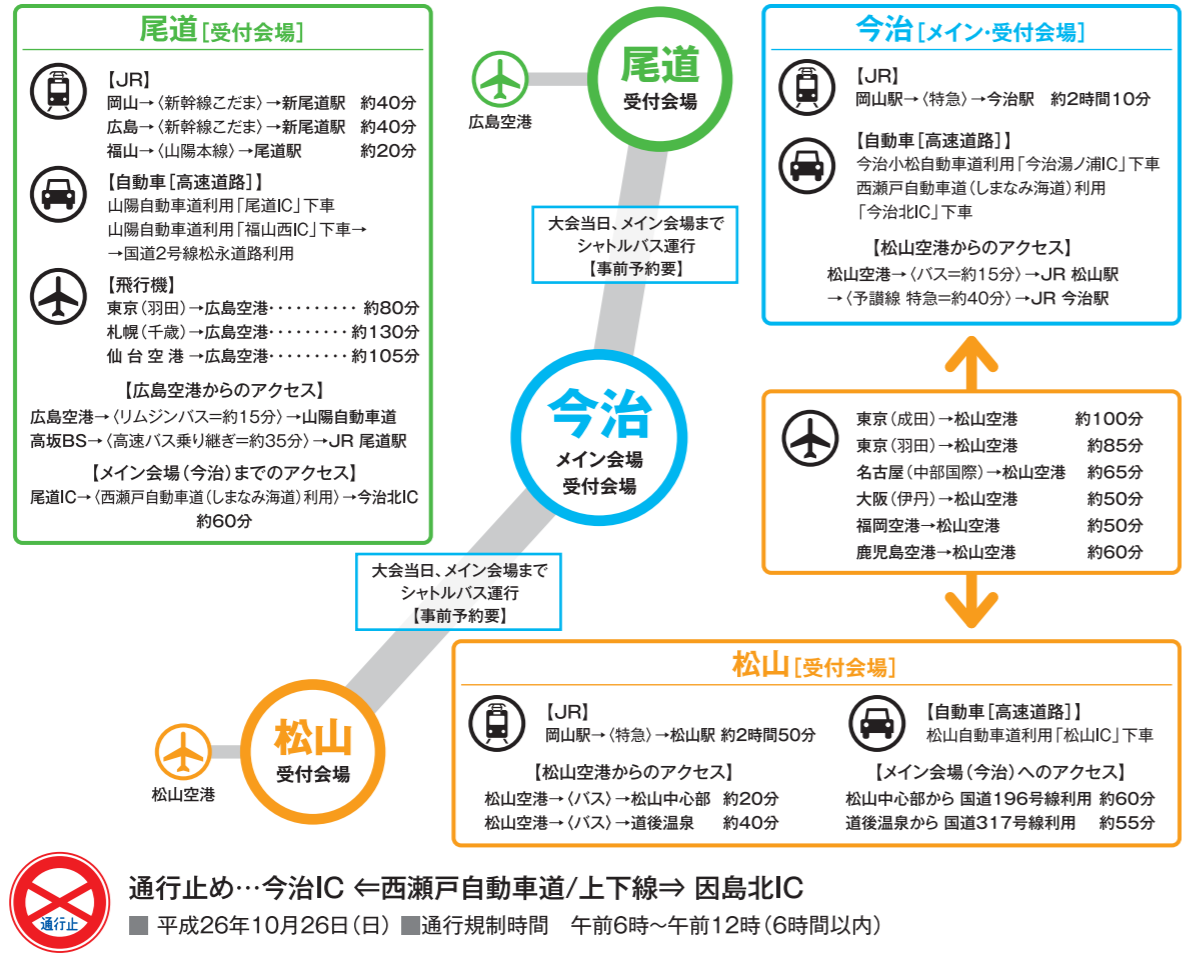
尾道［受付会場］

【JR】
岡山→〈新幹線こだま〉→新尾道駅　約40分
広島→〈新幹線こだま〉→新尾道駅　約40分
福山→〈山陽本線〉→尾道駅　約20分

【自動車［高速道路］】
山陽自動車道利用「尾道IC」下車
山陽自動車道利用「福山西IC」下車→
→国道2号線松永道路利用

【飛行機】
東京（羽田）→広島空港・・・・・・・・・・ 約80分
札幌（千歳）→広島空港・・・・・・・・・ 約130分
仙台空港→広島空港・・・・・・・・・ 約105分

【広島空港からのアクセス】
広島空港→〈リムジンバス=約15分〉→山陽自動車道
高坂BS→〈高速バス乗り継ぎ=約35分〉→JR 尾道駅

【メイン会場（今治）までのアクセス】
尾道IC→〈西瀬戸自動車道（しまなみ海道）利用〉→今治北IC
約60分

広島空港

尾道
受付会場

大会当日、メイン会場まで
シャトルバス運行
【事前予約要】

今治
メイン会場
受付会場

大会当日、メイン会場まで
シャトルバス運行
【事前予約要】

松山
受付会場

松山空港

今治［メイン・受付会場］

【JR】
岡山駅→〈特急〉→今治駅　約2時間10分

【自動車［高速道路］】
今治小松自動車道利用「今治湯ノ浦IC」下車
西瀬戸自動車道（しまなみ海道）利用
「今治北IC」下車

【松山空港からのアクセス】
松山空港→〈バス=約15分〉→JR 松山駅
→〈予讃線 特急=約40分〉→JR 今治駅

東京（成田）→松山空港　約100分
東京（羽田）→松山空港　約85分
名古屋（中部国際）→松山空港　約65分
大阪（伊丹）→松山空港　約50分
福岡空港→松山空港　約50分
鹿児島空港→松山空港　約60分

松山［受付会場］

【JR】
岡山駅→〈特急〉→松山駅 約2時間50分

【自動車［高速道路］】
松山自動車道利用「松山IC」下車

【松山空港からのアクセス】
松山空港→〈バス〉→松山中心部　約20分
松山空港→〈バス〉→道後温泉　約40分

【メイン会場（今治）へのアクセス】
松山中心部から 国道196号線利用 約60分
道後温泉から 国道317号線利用　約55分

通行止

通行止め…今治IC ⇐西瀬戸自動車道/上下線⇒ 因島北IC
■ 平成26年10月26日（日）■通行規制時間　午前6時～午前12時（6時間以内）